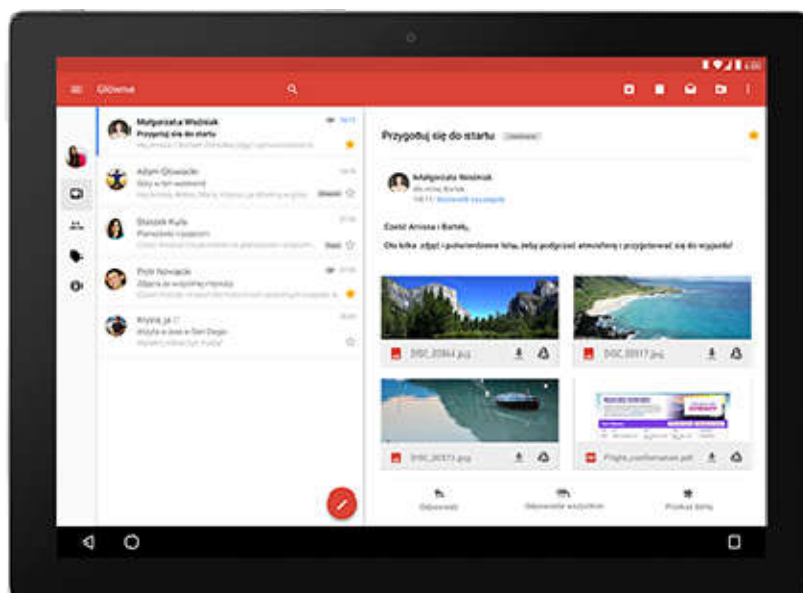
Główne

Małgorzata Woźniak
Przygotuj się do startu

Adam Głowacki
Gdy w ten weekend

Stanisław Kula
Planujemy rozjazdy

Piotr Nowacki
Zbierz ze wspólnej imprezy

Krysia, ja (2)
Wizyta w Josie w San Diego

Przygotuj się do startu

Małgorzata Woźniak

Cześć Ariosa i Bartek,

Oto kilka zdjęć i potwierdzenie lotu, żeby podgrzać atmosferę i przygotować się do wyjazdu!

DSC_20844.jpg

DSC_20817.jpg

DSC_20373.jpg

Potwierdzenie.pdf

Odpowiedz

Odpowiedz wszystkim

Przekaż dalej